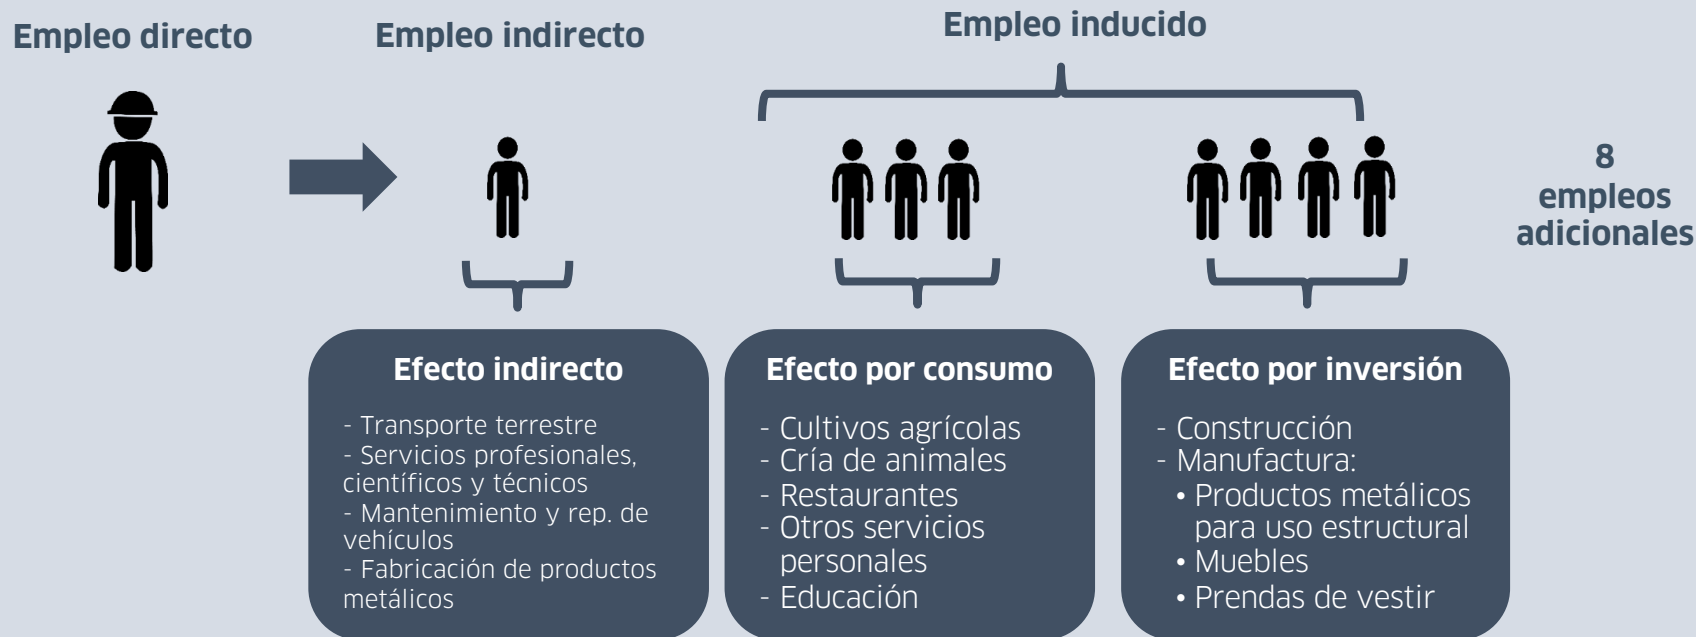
Empleo directo

Empleo indirecto

Empleo inducido

8 empleos adicionales

Efecto indirecto

- Transporte terrestre
- Servicios profesionales, científicos y técnicos
- Mantenimiento y rep. de vehículos
- Fabricación de productos metálicos

Efecto por consumo

- Cultivos agrícolas
- Cría de animales
- Restaurantes
- Otros servicios personales
- Educación

Efecto por inversión

- Construcción
- Manufactura:
• Productos metálicos para uso estructural
• Muebles
• Prendas de vestir